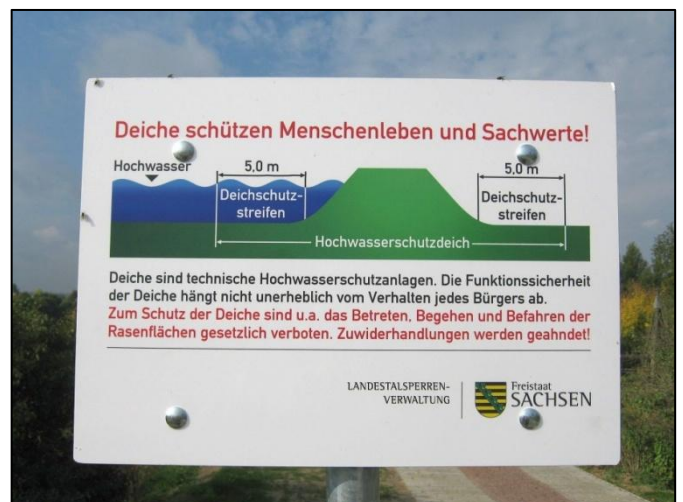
Deiche schützen Menschenleben und Sachwerte!

Hochwasser

5,0 m

Deichschutzstreifen

5,0 m

Deichschutzstreifen

Hochwasserschutzdeich

Deiche sind technische Hochwasserschutzanlagen. Die Funktionssicherheit der Deiche hängt nicht unerheblich vom Verhalten jedes Bürgers ab.
Zum Schutz der Deiche sind u.a. das Betreten, Begehen und Befahren der Rasenflächen gesetzlich verboten. Zuwiderhandlungen werden geahndet!

LANDESTALSPERRENVERWALTUNG

Freistaat SACHSEN